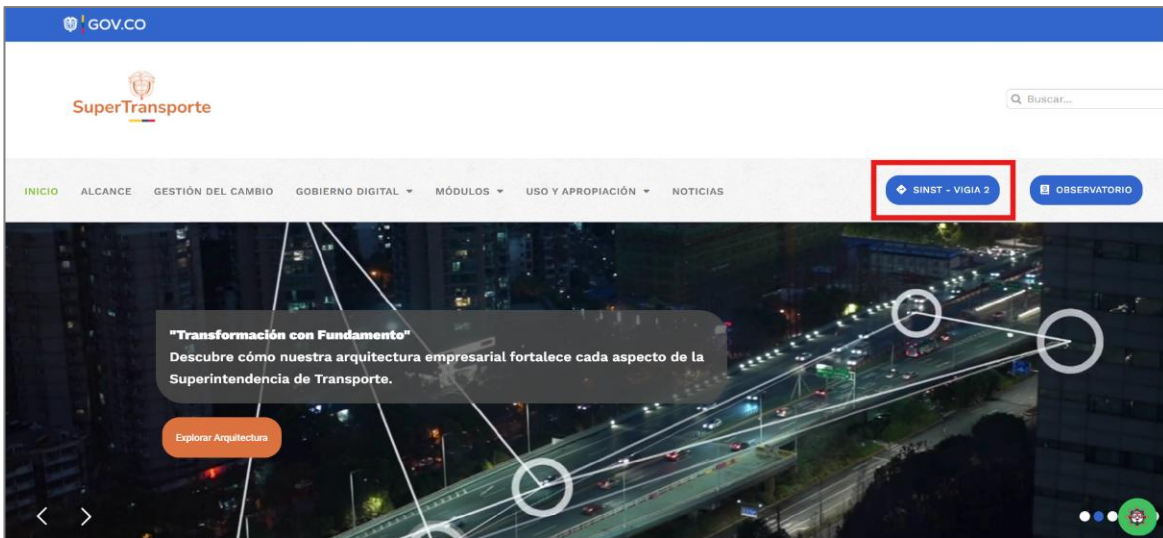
GOV.CO

SuperTransporte

Buscar...

INICIO ALCANCE GESTIÓN DEL CAMBIO GOBIERNO DIGITAL MÓDULOS USO Y APROPIACIÓN NOTICIAS

SINST - VIGIA 2

OBSERVATORIO

"Transformación con Fundamento"
Descubre cómo nuestra arquitectura empresarial fortalece cada aspecto de la Superintendencia de Transporte.

Explorar Arquitectura

< >